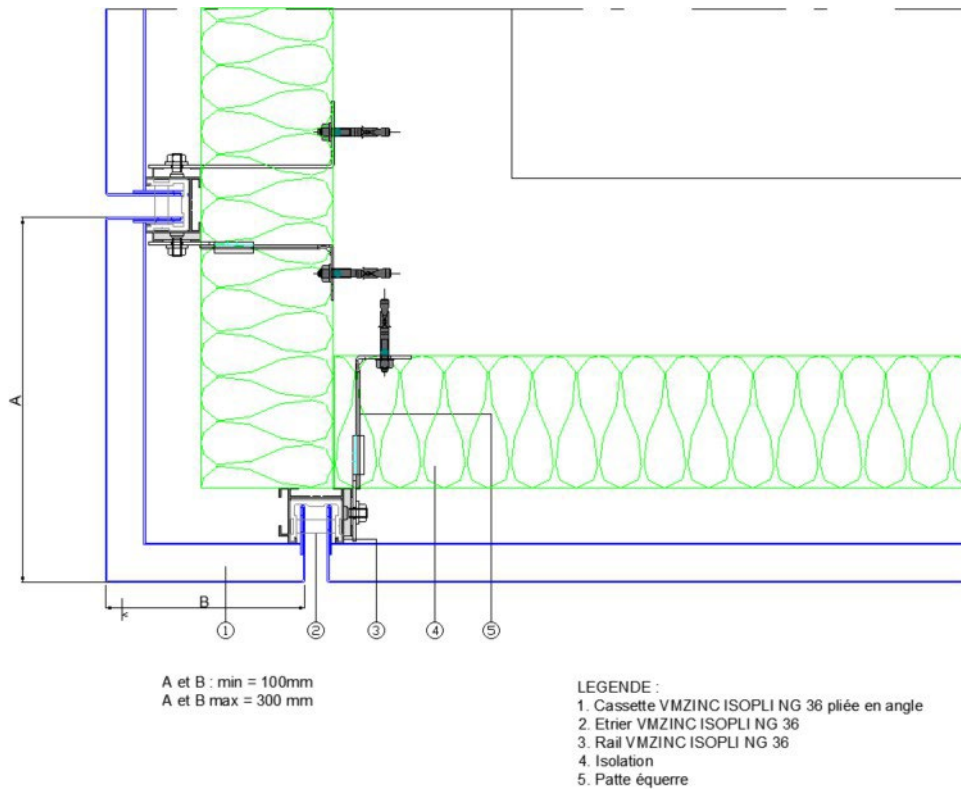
A

B

①

②

③

④

⑤

A et B : min = 100mm
A et B max = 300 mm

LEGENDE :
1. Cassette VMZINC ISOPLI NG 36 pliée en angle
2. Etrier VMZINC ISOPLI NG 36
3. Rail VMZINC ISOPLI NG 36
4. Isolation
5. Patte équerre